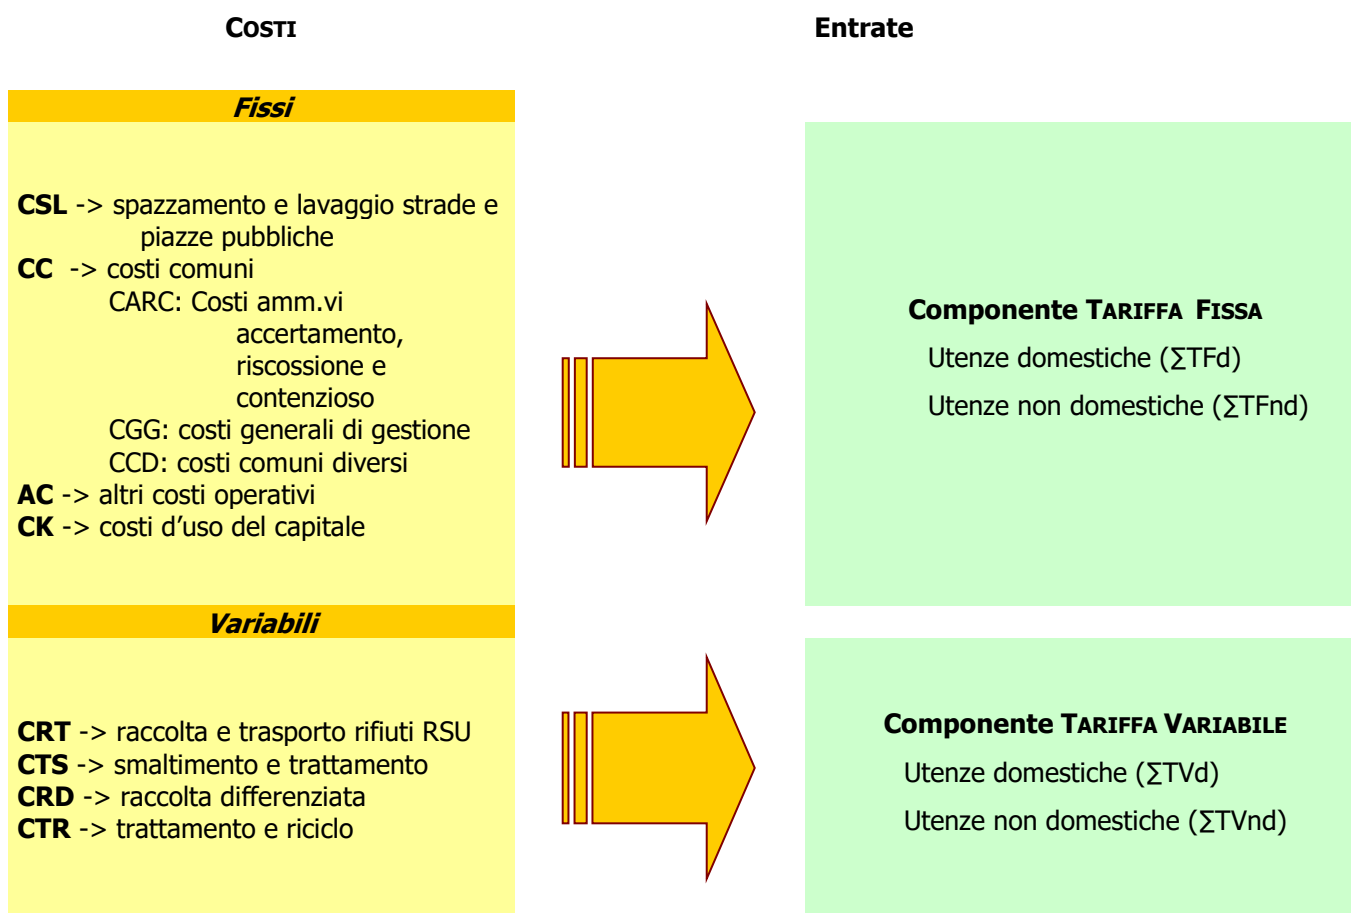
COSTI

Entrate

Fissi

CSL -> spazzamento e lavaggio strade e piazze pubbliche
CC -> costi comuni
CARC: Costi amm.vi accertamento, riscossione e contenzioso
CGG: costi generali di gestione
CCD: costi comuni diversi
AC -> altri costi operativi
CK -> costi d'uso del capitale

Componente TARIFFA FISSA
Utenze domestiche (∑TFd)
Utenze non domestiche (∑TFnd)

Variabili

CRT -> raccolta e trasporto rifiuti RSU
CTS -> smaltimento e trattamento
CRD -> raccolta differenziata
CTR -> trattamento e riciclo

Componente TARIFFA VARIABILE
Utenze domestiche (∑TVd)
Utenze non domestiche (∑TVnd)